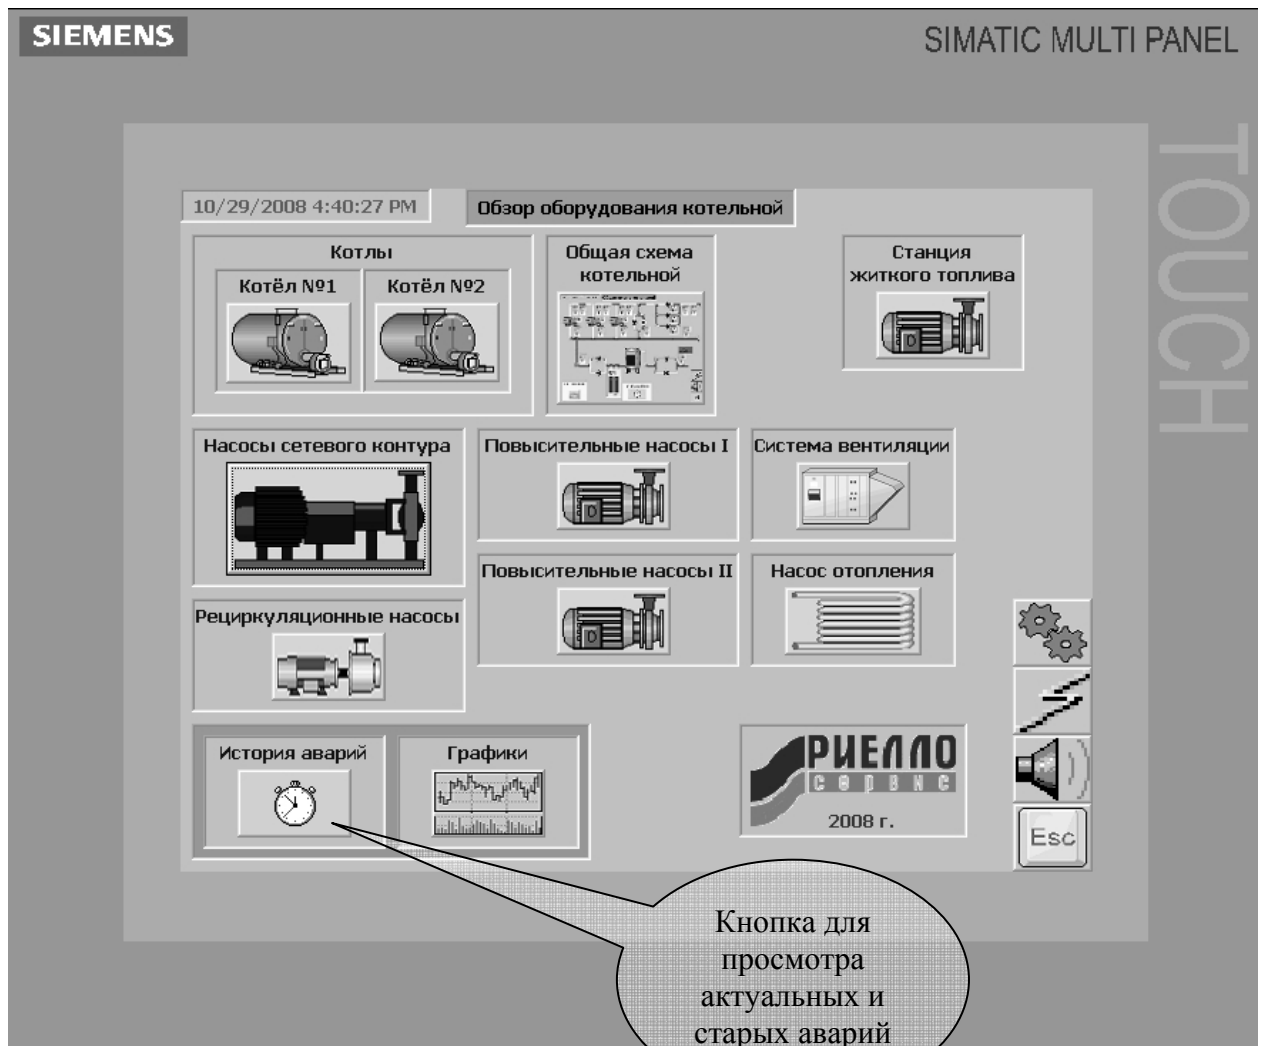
SIEMENS

SIMATIC MULTI PANEL

TOUCH

10/29/2008 4:40:27 PM

Обзор оборудования котельной

Котлы

Котёл №1

Котёл №2

Общая схема котельной

Станция житкого топлива

Насосы сетевого контура

Повысительные насосы I

Система вентиляции

Повысительные насосы II

Насос отопления

Рециркуляционные насосы

История аварий

Графики

РИЕЛЛО сервис

2008 г.

Esc

Кнопка для просмотра актуальных и старых аварий